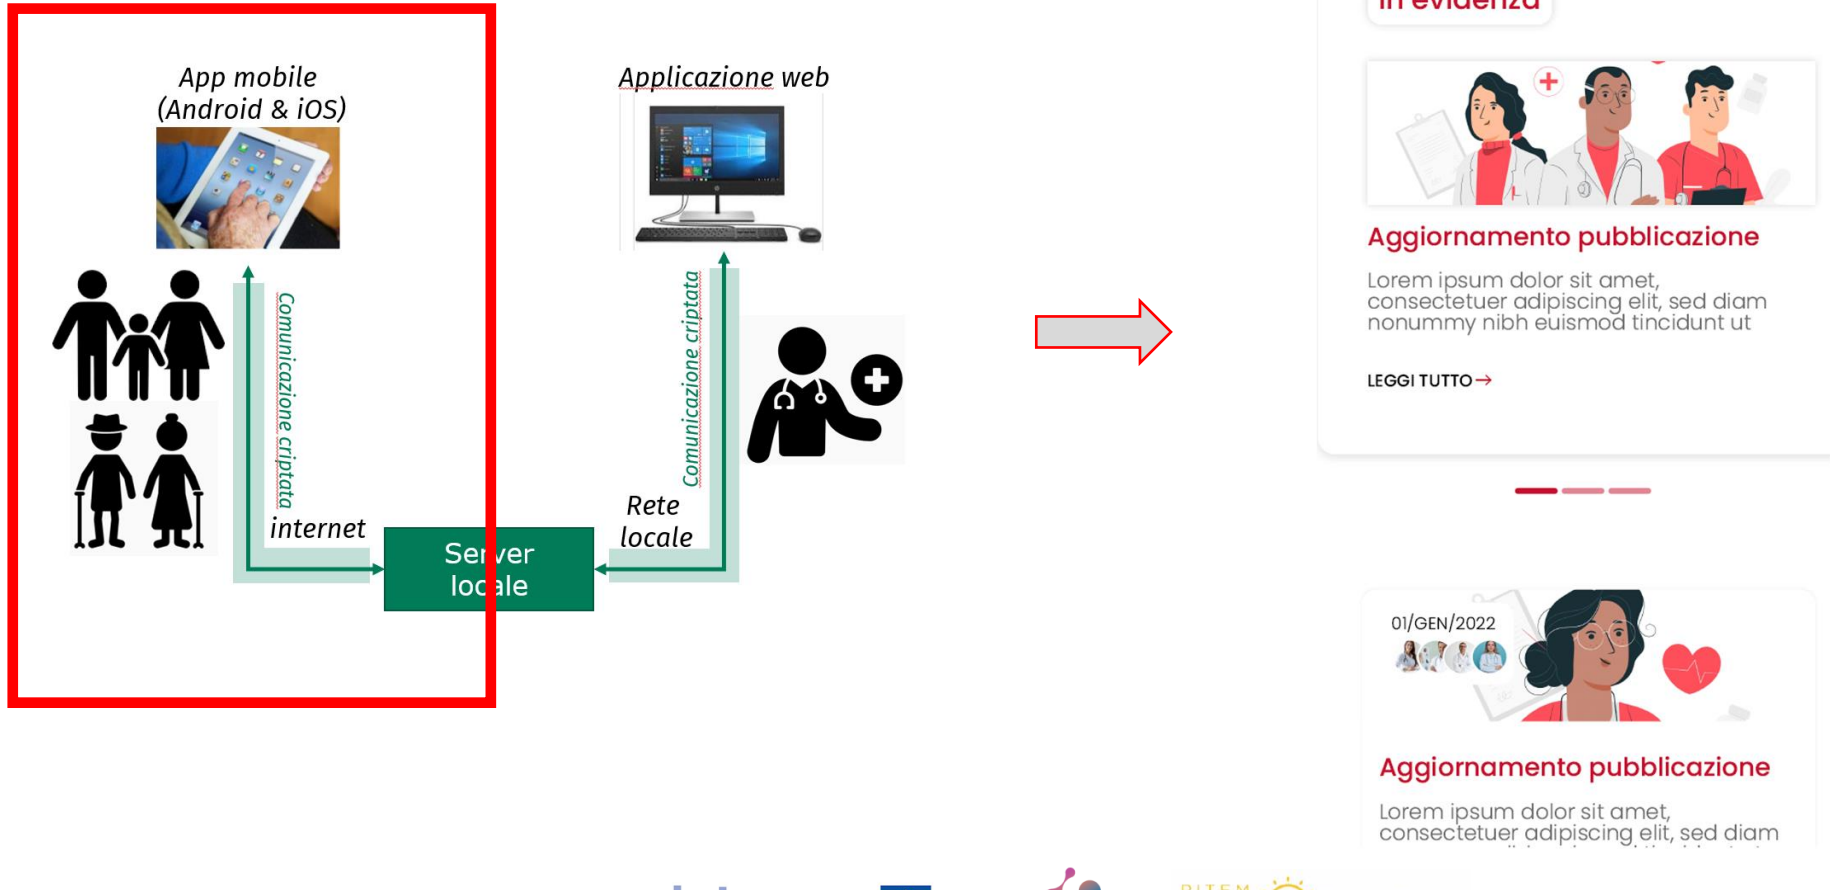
App mobile (Android & iOS)

Applicazione web

Comunicazione criptata

Comunicazione criptata

internet

Server locale

Rete locale

In evidenza

Aggiornamento pubblicazione

Lorem ipsum dolor sit amet, consectetuer adipiscing elit, sed diam nonummy nibh euismod tincidunt ut

LEGGI TUTTO →

01/GEN/2022

Aggiornamento pubblicazione

Lorem ipsum dolor sit amet, consectetuer adipiscing elit, sed diam